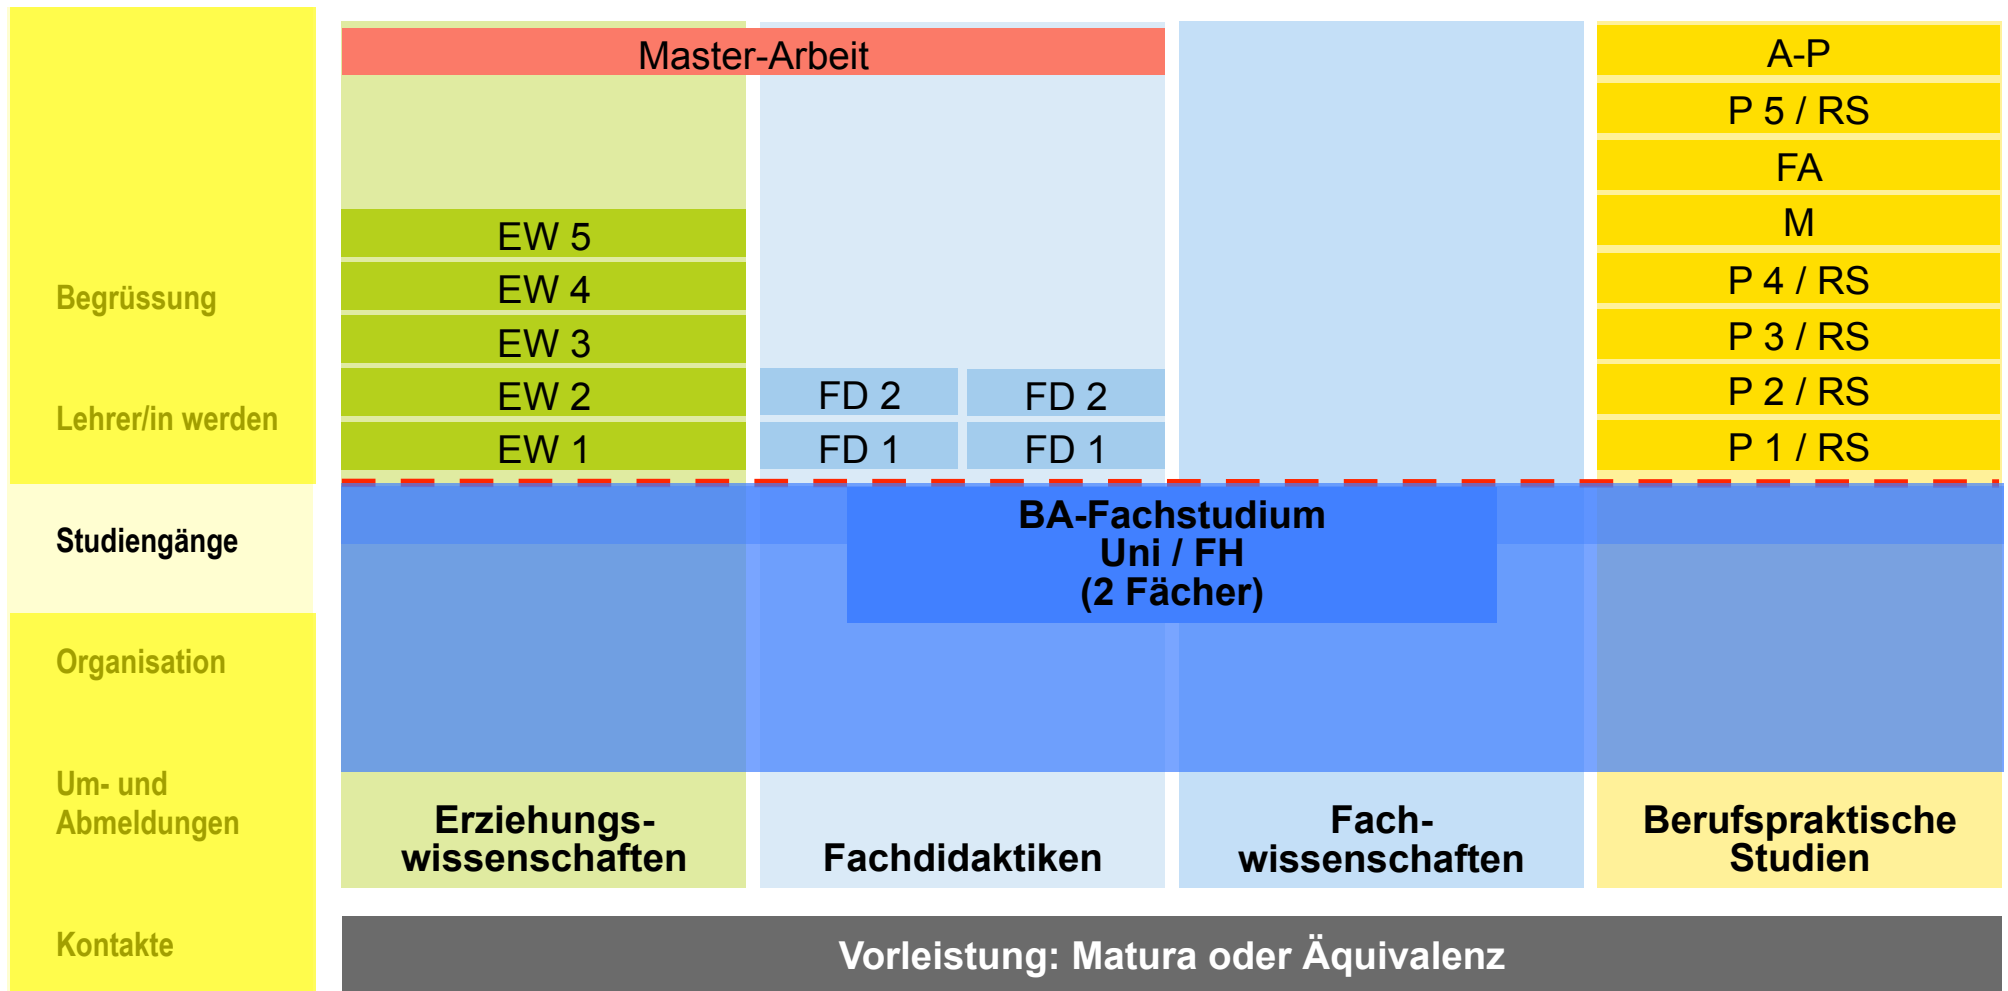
Begrüssung

Lehrer/in werden

Studiengänge

Organisation

Um- und Abmeldungen

Kontakte

Master-Arbeit

EW 5
EW 4
EW 3
EW 2
EW 1

FD 2
FD 1

FD 2
FD 1

A-P
P 5 / RS
FA
M
P 4 / RS
P 3 / RS
P 2 / RS
P 1 / RS

BA-Fachstudium
Uni / FH
(2 Fächer)

Erziehungswissenschaften

Fachdidaktiken

Fachwissenschaften

Berufspraktische Studien

Vorleistung: Matura oder Äquivalenz